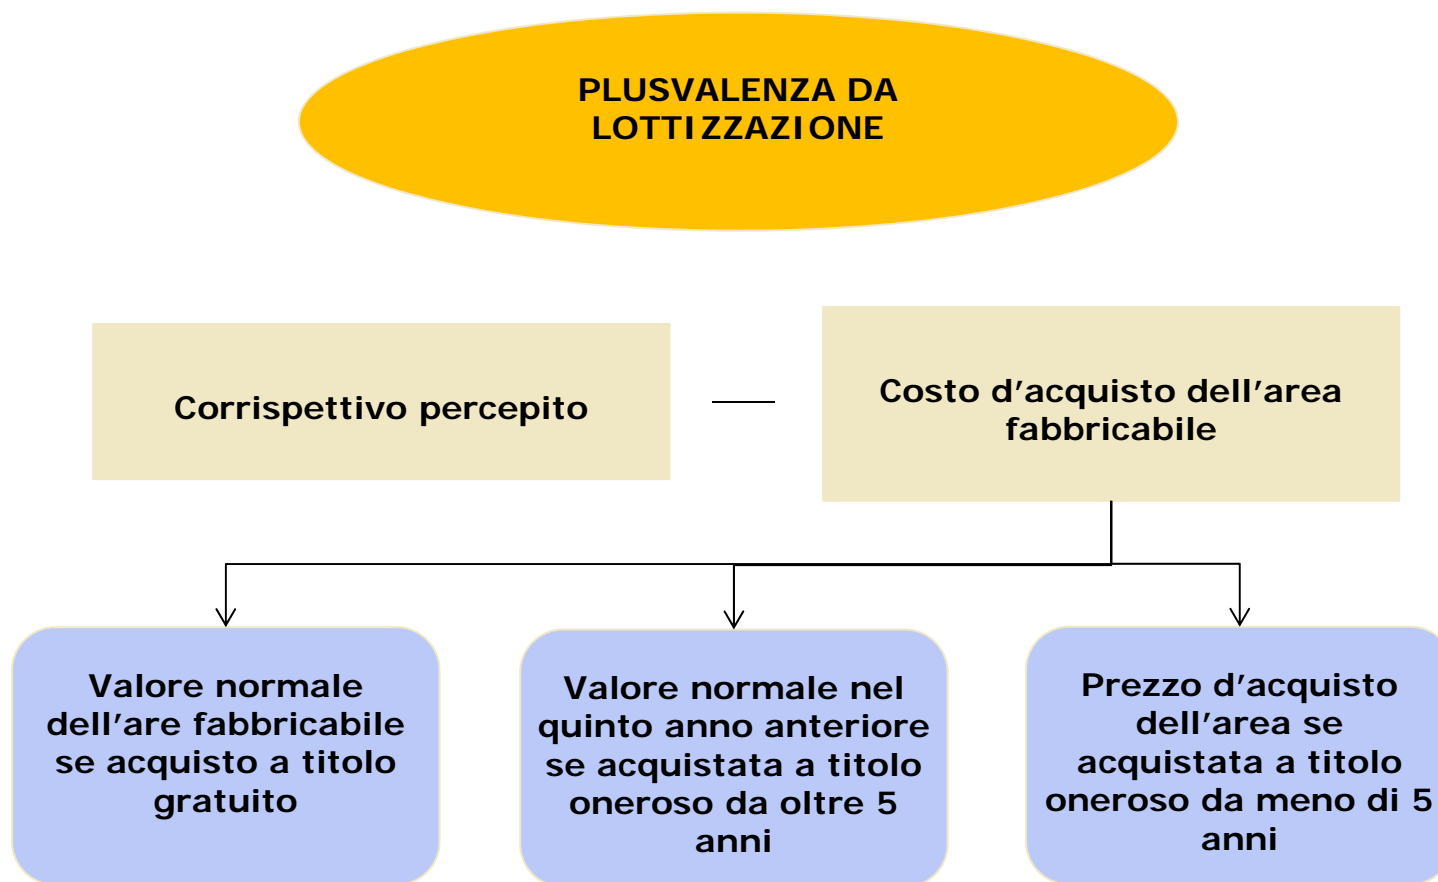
PLUSVALENZA DA LOTTIZZAZIONE

Corrispettivo percepito

—

Costo d’acquisto dell’area fabbricabile

Valore normale dell’are fabbricabile se acquisto a titolo gratuito

Valore normale nel quinto anno anteriore se acquistata a titolo oneroso da oltre 5 anni

Prezzo d’acquisto dell’area se acquistata a titolo oneroso da meno di 5 anni